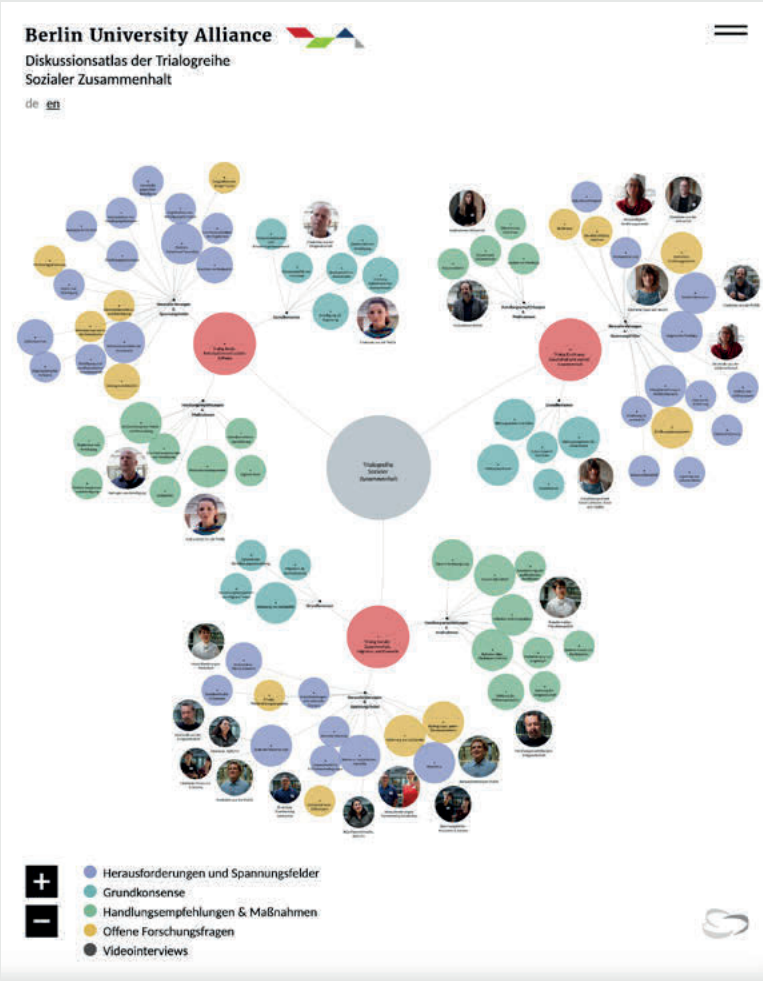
Berlin University Alliance

Diskussionsatlas der Trialogreihe Sozialer Zusammenhalt

de en

Trialogreihe Sozialer Zusammenhalt

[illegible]

+

−

Herausforderungen und Spannungsfelder
Grundkonsense
Handlungsempfehlungen & Maßnahmen
Offene Forschungsfragen
Videointerviews